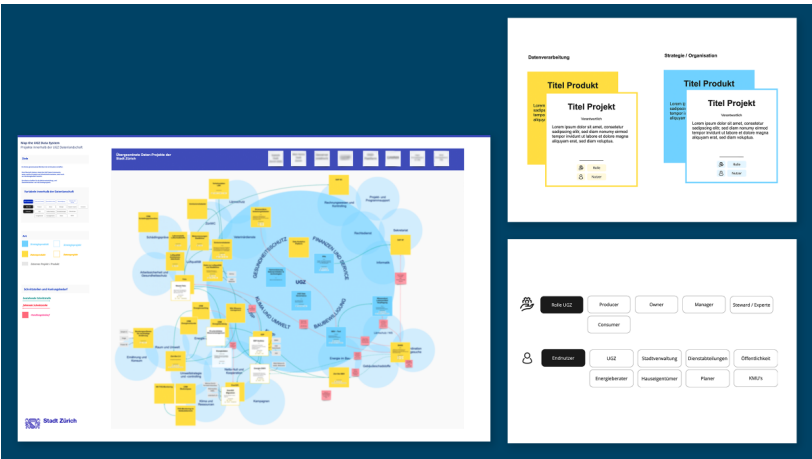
Map the UGZ Data System
Projekte innerhalb der UGZ Datenlandschaft

Übergeordnete Daten Projekte der Stadt Zürich

UGZ

GESUNDHEITSSCHUTZ
FINANZEN UND SERVICE
KLIMA UND UMWELT
BAUBERATUNG

Stadt Zürich

Datenverarbeitung

Titel Produkt
Lorem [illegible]

Titel Projekt
Verantwortlich
Lorem ipsum dolor sit amet, consetetur sadipscing elitr, sed diam nonumy eirmod tempor invidunt ut labore et dolore magna aliquyam erat, sed diam voluptua.
Rolle
Nutzer

Strategie / Organisation

Titel Produkt
Lorem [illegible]

Titel Projekt
Verantwortlich
Lorem ipsum dolor sit amet, consetetur sadipscing elitr, sed diam nonumy eirmod tempor invidunt ut labore et dolore magna aliquyam erat, sed diam voluptua.
Rolle
Nutzer

Rolle UGZ
Producer
Owner
Manager
Steward / Experte
Consumer

Endnutzer
UGZ
Stadtverwaltung
Dienstabteilungen
Öffentlichkeit
Energieberater
Hauseigentümer
Planer
KMU's